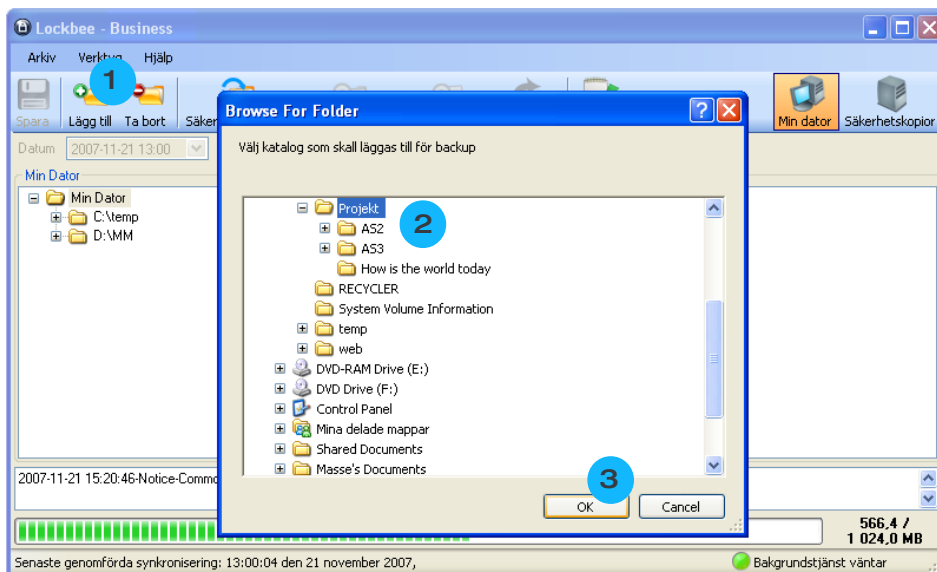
Lockbee - Business

Arkiv Verktyg Hjälp

1

Spara Lägg till Ta bort Säker

Min dator Säkerhetskopior

Datum 2007-11-21 13:00

Min Dator

Min Dator
C:\temp
D:\MM

2007-11-21 15:20:46-Notice-Comm

Browse For Folder

Välj katalog som skall läggas till för backup

2

Projekt
AS2
AS3
How is the world today
RECYCLER
System Volume Information
temp
web
DVD-RAM Drive (E:)
DVD Drive (F:)
Control Panel
Mina delade mappar
Shared Documents
Masse's Documents

3

OK Cancel

566,4 / 1 024,0 MB

Senaste genomförda synkronisering: 13:00:04 den 21 november 2007,

Bakgrundstjänst väntar